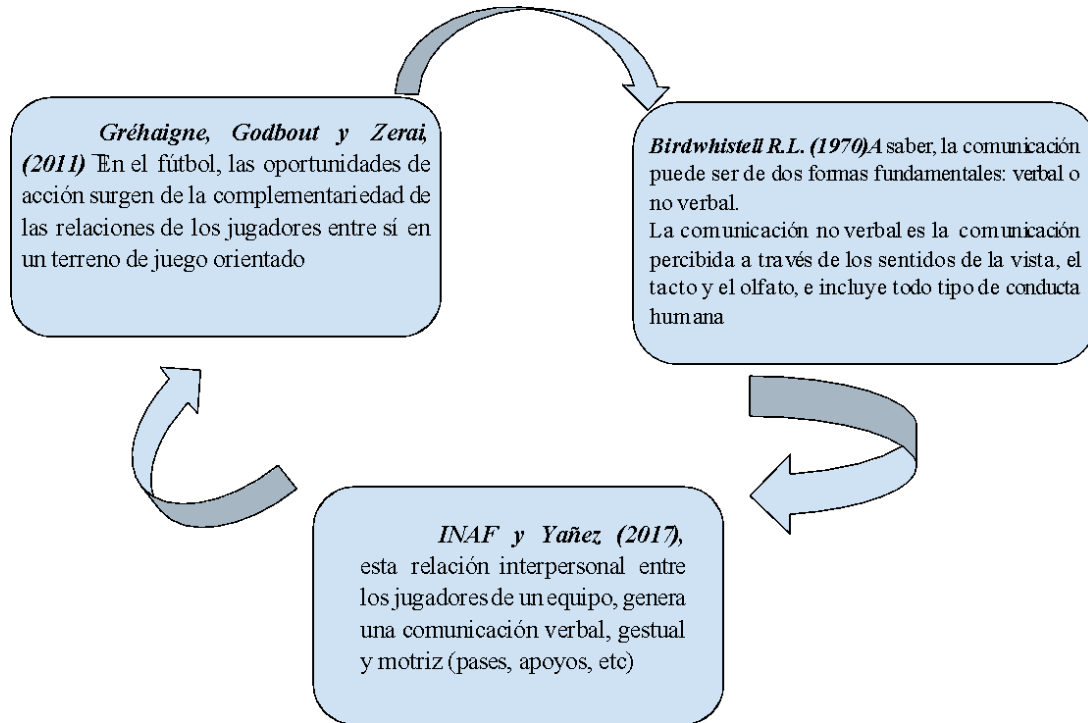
Gréhaigne, Godbout y Zerai, (2011) "En el fútbol, las oportunidades de acción surgen de la complementariedad de las relaciones de los jugadores entre sí en un terreno de juego orientado

Birdwhistell R.L. (1970)A saber, la comunicación puede ser de dos formas fundamentales: verbal o no verbal.
La comunicación no verbal es la comunicación percibida a través de los sentidos de la vista, el tacto y el olfato, e incluye todo tipo de conducta humana

INAF y Yañez (2017), esta relación interpersonal entre los jugadores de un equipo, genera una comunicación verbal, gestual y motriz (pases, apoyos, etc)